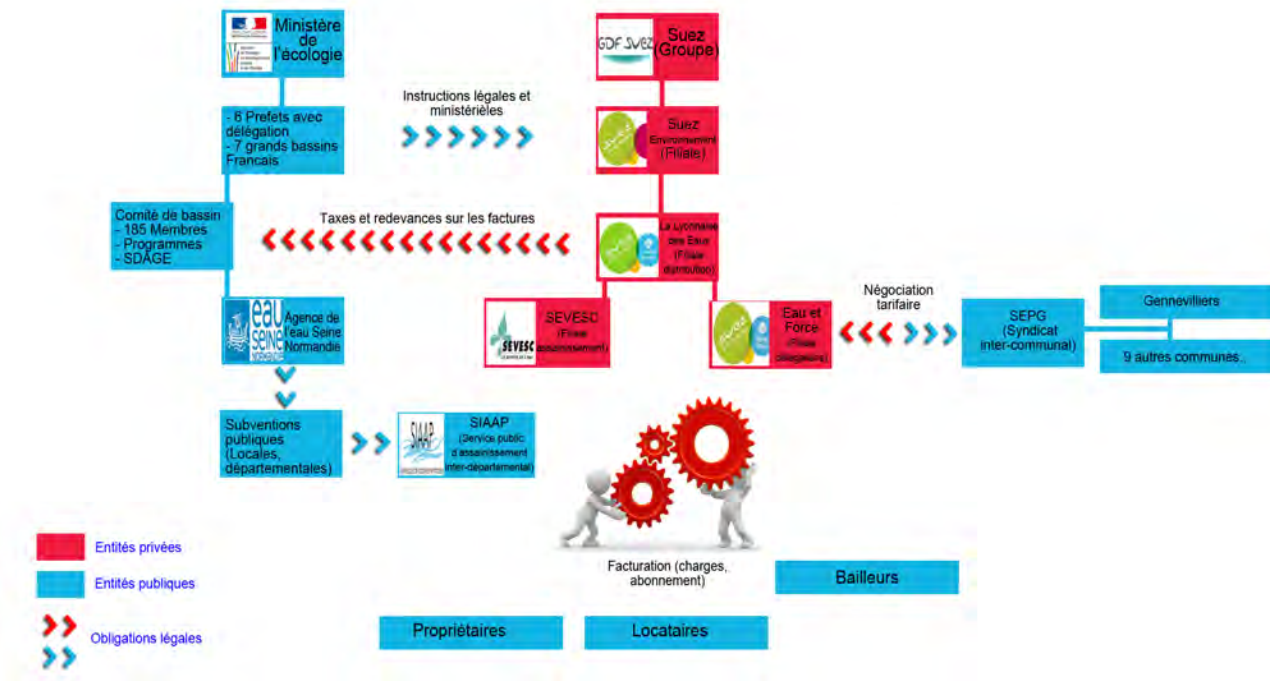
Ministère de l'écologie

- 6 Prefets avec délégation
- 7 grands bassins Francais

Instructions légales et ministérièles

GDF SUEZ Suez (Groupe)

Suez Environnement (Filiale)

Comité de bassin
- 185 Membres
- Programmes
- SDAGE

Taxes et redevances sur les factures

La Lyonnaise des Eaux (Filiale distribution)

Négociation tarifaire

eau SEINE NORMANDIE Agence de l'eau Seine Normandie

SEVESC SEVESC (Filiale assainissement)

Eau et Force (Filiale déléguée)

SEPG (Syndicat inter-communal)

Gennevilliers

9 autres communes..

Subventions publiques (Locales, départementales)

SIAAP SIAAP (Service public d'assainissement inter-départemental)

Facturation (charges, abonnement)

Bailleurs

Entités privées

Entités publiques

Obligations légales

Propriétaires

Locataires